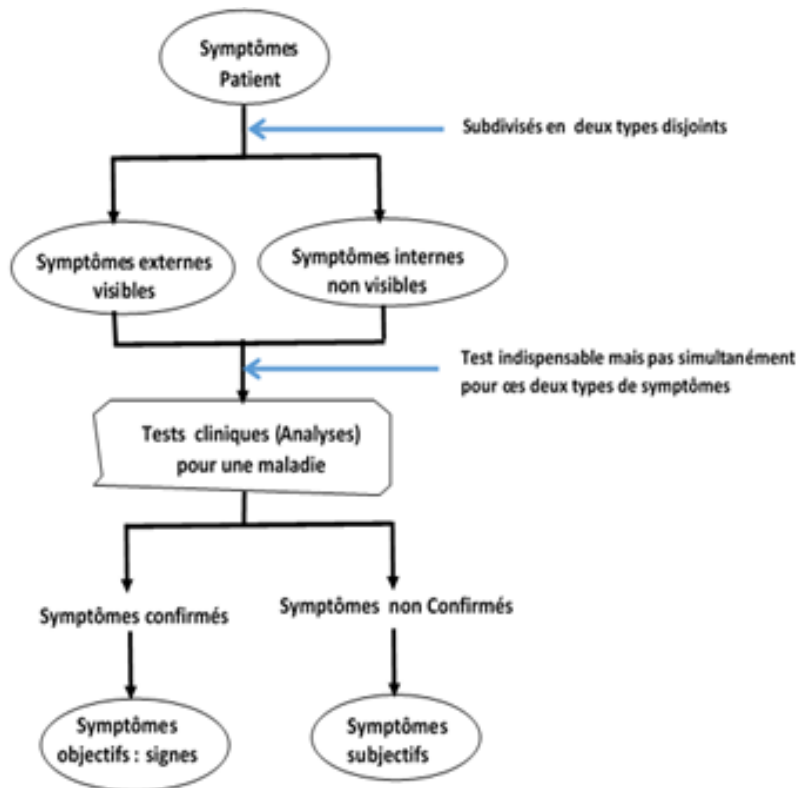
Symptômes
Patient

Subdivisés en deux types disjoints

Symptômes externes
visibles

Symptômes internes
non visibles

Test indispensable mais pas simultanément
pour œs deux types de symptômes

Tests cliniques (Analyses)
pour une maladie

Symptômes confirmés

Symptômes non Confirmés

Symptômes
objectifs : signes

Symptômes
subjectifs